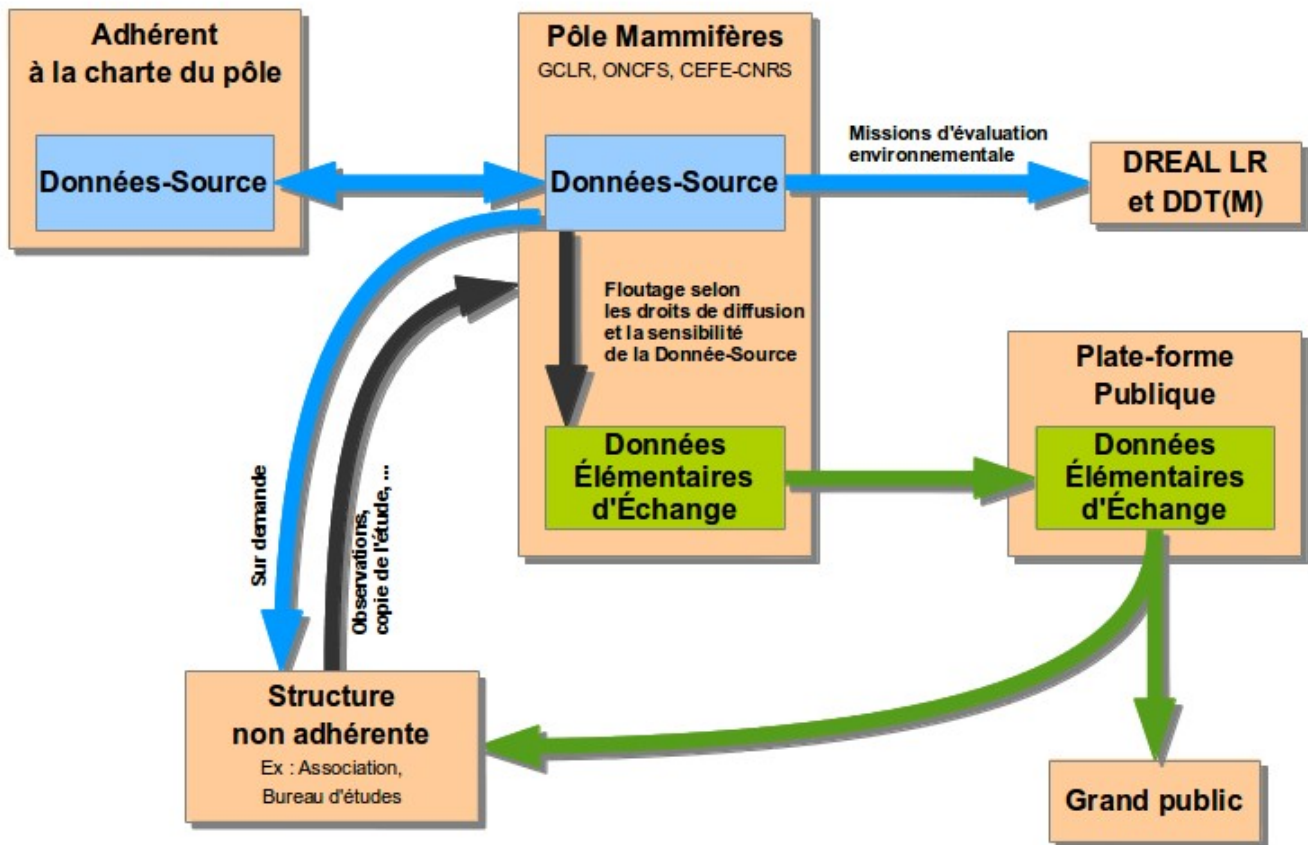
Adhérent
à la charte du pôle

Données-Source

Pôle Mammifères
GCLR, ONCFS, CEFE-CNRS

Données-Source

Missions d'évaluation
environnementale

DREAL LR
et DDT(M)

Floutage selon
les droits de diffusion
et la sensibilité
de la Donnée-Source

Données
Élémentaires
d'Échange

Plate-forme
Publique

Données
Élémentaires
d'Échange

Sur demande

Observations,
copie de l'étude, ...

Structure
non adhérente
Ex : Association,
Bureau d'études

Grand public